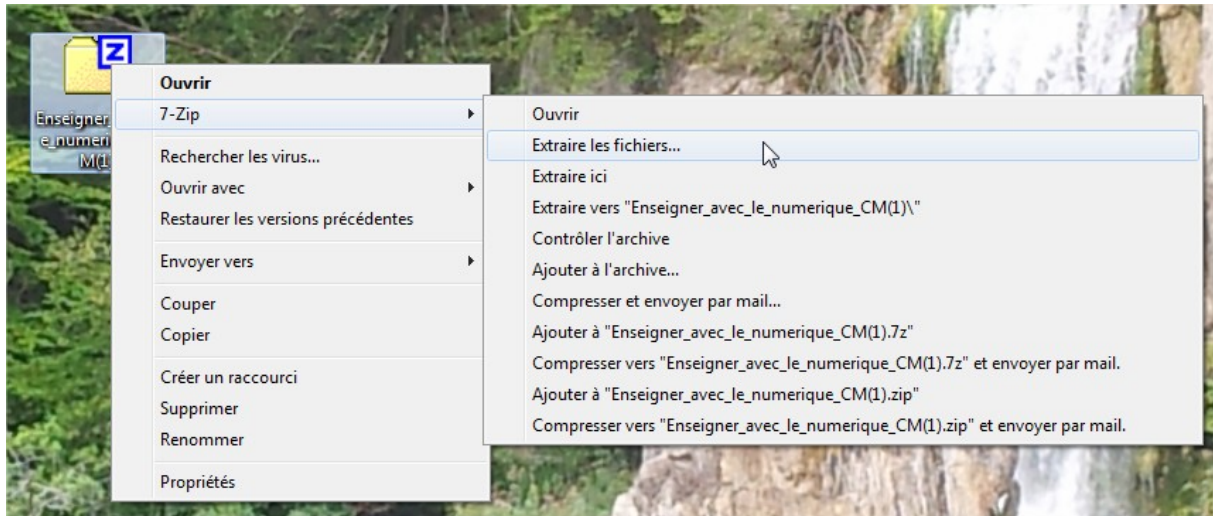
Z

Enseigner_ e_numeri M(1

Ouvrir
7-Zip
Rechercher les virus...
Ouvrir avec
Restaurer les versions précédentes
Envoyer vers
Couper
Copier
Créer un raccourci
Supprimer
Renommer
Propriétés

Ouvrir
Extraire les fichiers...
Extraire ici
Extraire vers "Enseigner_avec_le_numerique_CM(1)\"
Contrôler l'archive
Ajouter à l'archive...
Compresser et envoyer par mail...
Ajouter à "Enseigner_avec_le_numerique_CM(1).7z"
Compresser vers "Enseigner_avec_le_numerique_CM(1).7z" et envoyer par mail.
Ajouter à "Enseigner_avec_le_numerique_CM(1).zip"
Compresser vers "Enseigner_avec_le_numerique_CM(1).zip" et envoyer par mail.